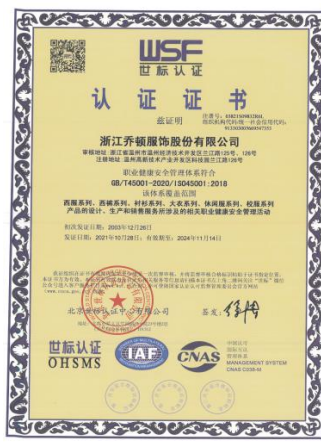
WSF
世标认证

认 证 证 书

兹证明

证书号：03821S0983R0L
组织机构代码/统一社会信用代码：
913303007...

浙江乔顿服饰股份有限公司

审核地址：浙江省温州市温州经济技术开发区兰江路125号、126号
注册地址：温州高新技术产业开发区兰江路126号

职业健康安全管理体系符合
GB/T45001-2020/ISO45001:2018
该体系覆盖范围

西服系列、西裤系列、衬衫系列、大衣系列、休闲服系列、校服系列产品的设计、生产和销售服务所涉及的相关职业健康安全管理活动

初次发证日期：2003年12月20日
发证日期：2021年10月28日
有效期至：2024年11月14日

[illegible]

北京世标认证中心有限公司

总经理：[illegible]

世标认证
OHSMS

IAF

CNAS
中国认可
管理体系
MANAGEMENT SYSTEM
CNAS C026-M